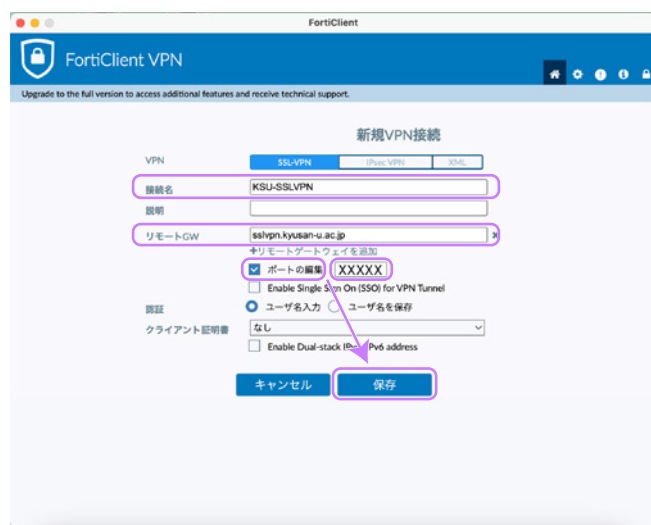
FortiClient

FortiClient VPN

Upgrade to the full version to access additional features and receive technical support.

新規VPN接続

VPN
SSL-VPN
IPsec VPN
XML

接続名
KSU-SSLVPN

説明

リモートGW
sslvpn.kyusan-u.ac.jp
✕

+リモートゲートウェイを追加

ポートの編集
XXXXX

Enable Single Sign On (SSO) for VPN Tunnel

認証
ユーザ名入力
ユーザ名を保存

クライアント証明書
なし

Enable Dual-stack IP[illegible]Pv6 address

キャンセル
保存